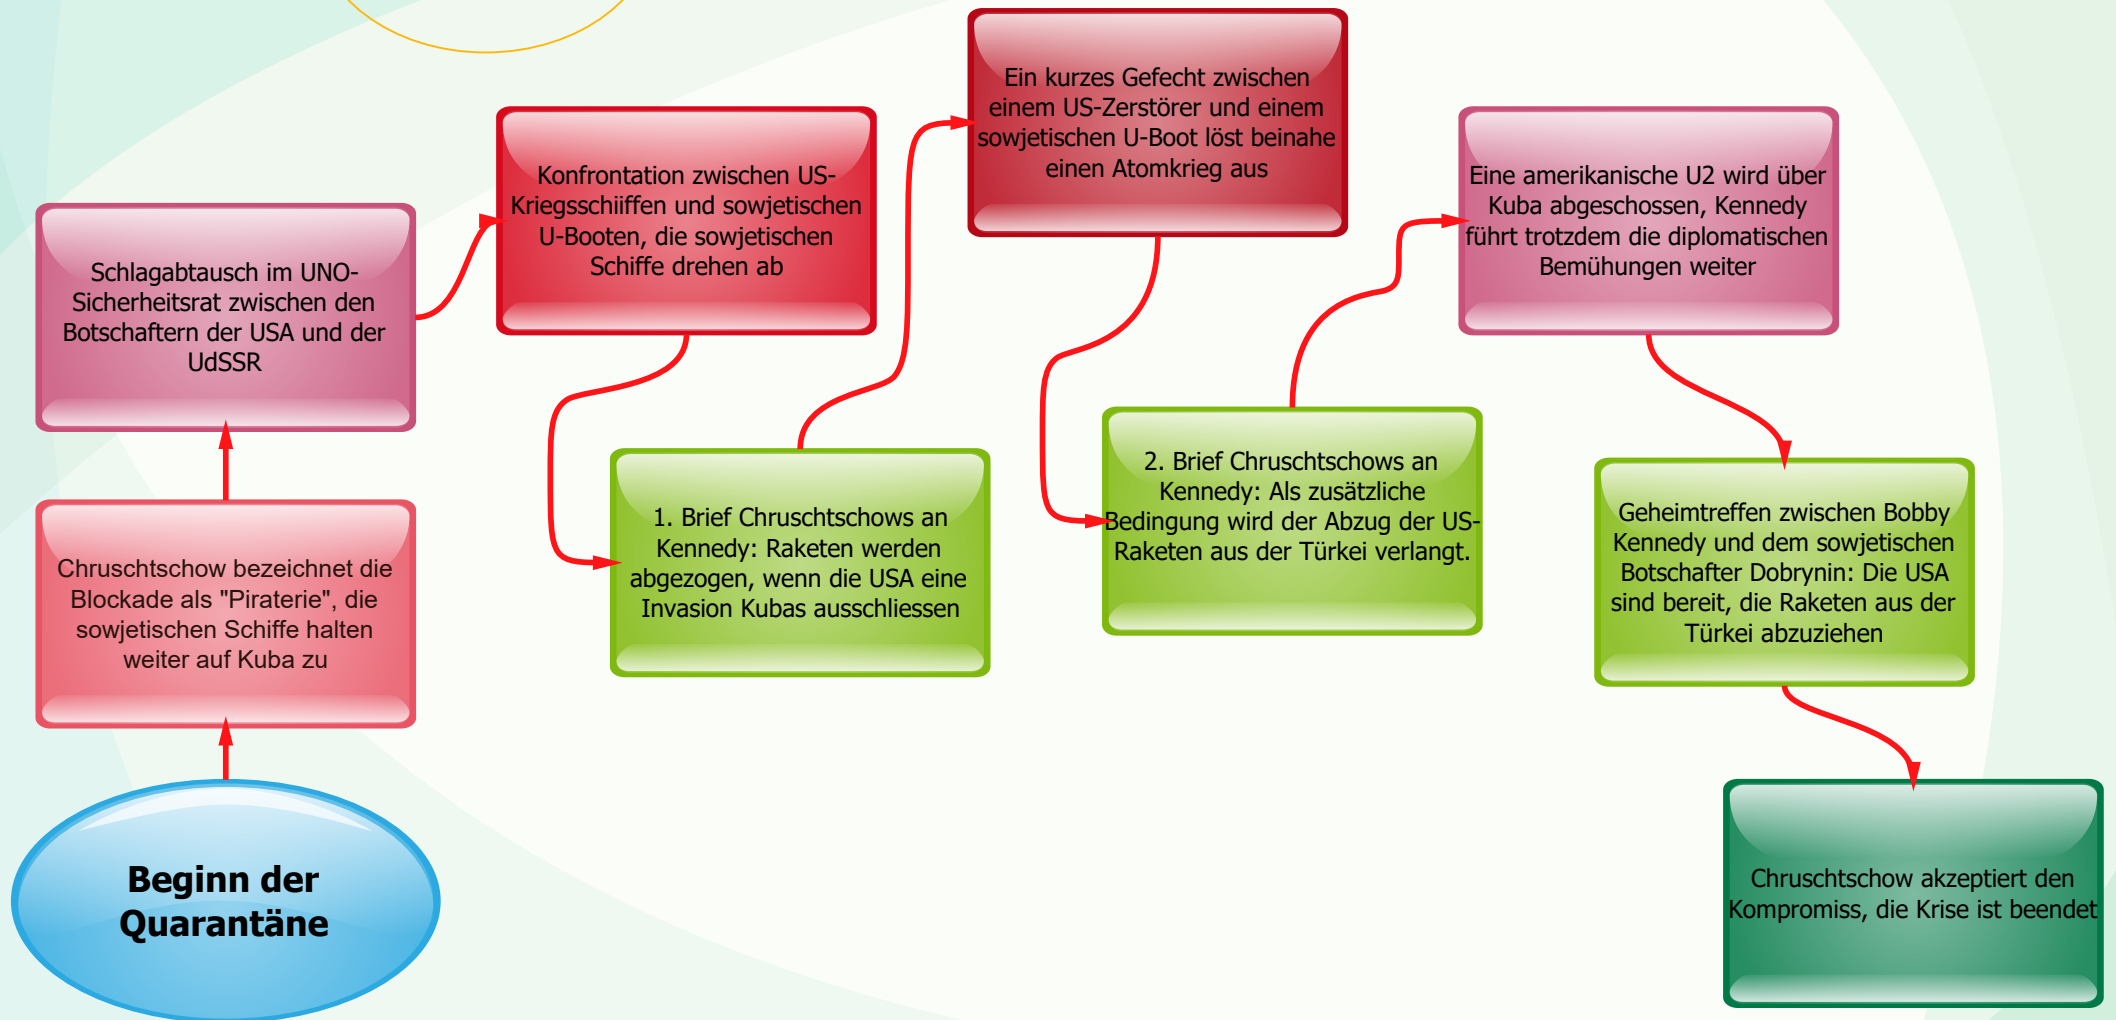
Beginn der Quarantäne

Chruschtschow bezeichnet die Blockade als "Piraterie", die sowjetischen Schiffe halten weiter auf Kuba zu

Schlagabtausch im UNO-Sicherheitsrat zwischen den Botschaftern der USA und der UdSSR

Konfrontation zwischen US-Kriegsschiiffen und sowjetischen U-Booten, die sowjetischen Schiffe drehen ab

1. Brief Chruschtschows an Kennedy: Raketen werden abgezogen, wenn die USA eine Invasion Kubas ausschliessen

Ein kurzes Gefecht zwischen einem US-Zerstörer und einem sowjetischen U-Boot löst beinahe einen Atomkrieg aus

2. Brief Chruschtschows an Kennedy: Als zusätzliche Bedingung wird der Abzug der US-Raketen aus der Türkei verlangt.

Eine amerikanische U2 wird über Kuba abgeschossen, Kennedy führt trotzdem die diplomatischen Bemühungen weiter

Geheimtreffen zwischen Bobby Kennedy und dem sowjetischen Botschafter Dobrynin: Die USA sind bereit, die Raketen aus der Türkei abzuziehen

Chruschtschow akzeptiert den Kompromiss, die Krise ist beendet